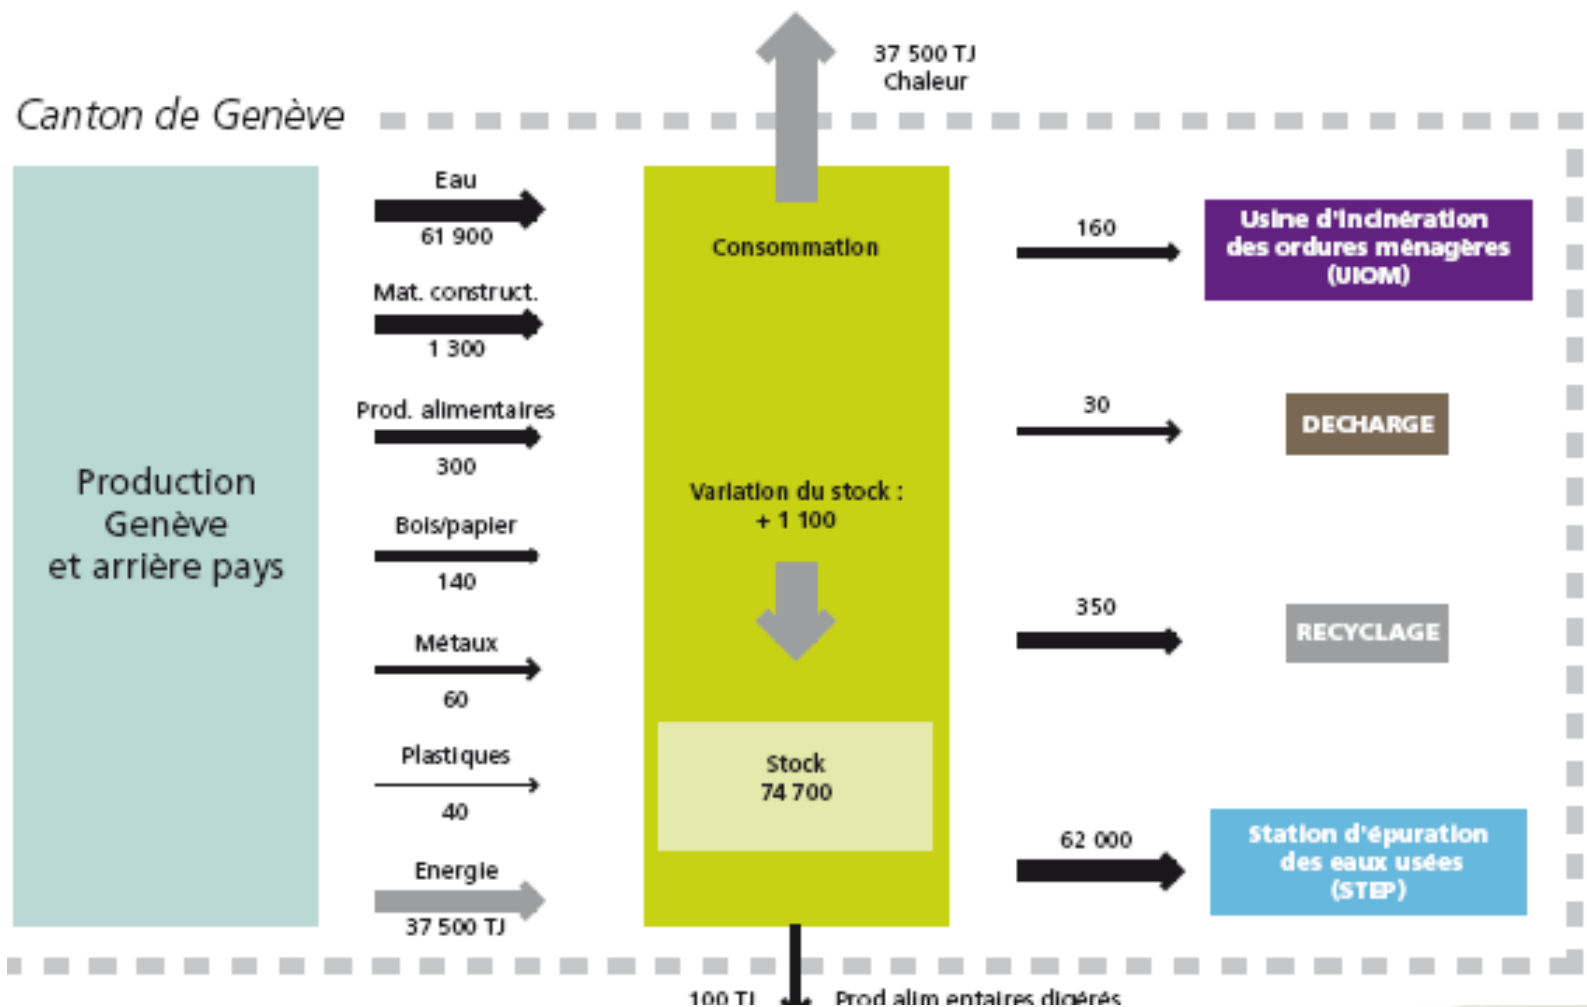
37 500 TJ
Chaleur

Canton de Genève

Production
Genève
et arrière pays

Eau
61 900

Mat. construct.
1 300

Prod. alimentaires
300

Bois/papier
140

Métaux
60

Plastiques
40

Energie
37 500 TJ

Consommation

Variation du stock :
+ 1 100

Stock
74 700

160

Usine d'incinération des ordures ménagères (UIOM)

30

DECHARGE

350

RECYCLAGE

62 000

Station d'épuration des eaux usées (STEP)

100 TJ

Prod alimentaires digérés